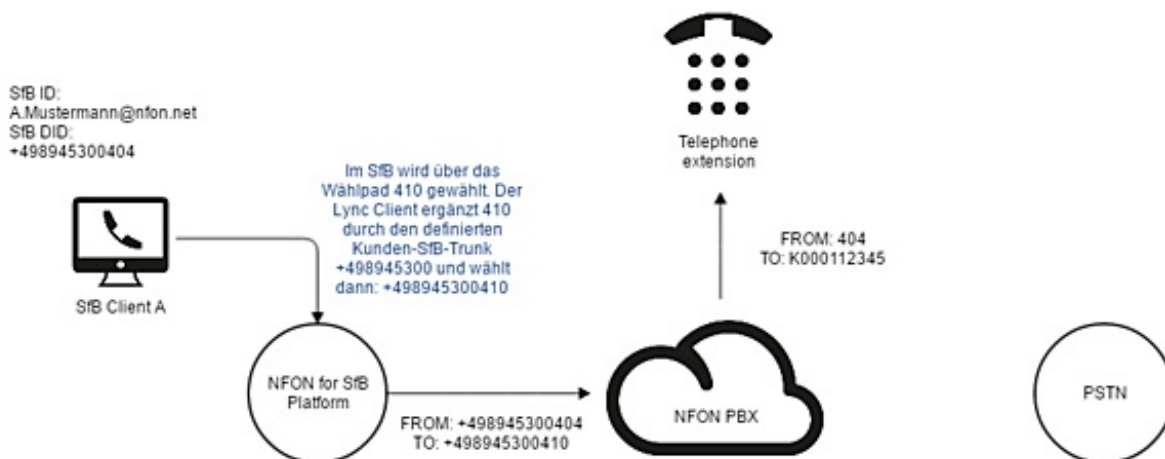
SfB ID:
A.Mustermann@nfon.net
SfB DID:
+498945300404

SfB Client A

Im SfB wird über das Wählpad 410 gewählt. Der Lync Client ergänzt 410 durch den definierten Kunden-SfB-Trunk +498945300 und wählt dann: +498945300410

Telephone extension

FROM: 404
TO: K000112345

NFON for SfB Platform

FROM: +498945300404
TO: +498945300410

NFON PBX

PSTN